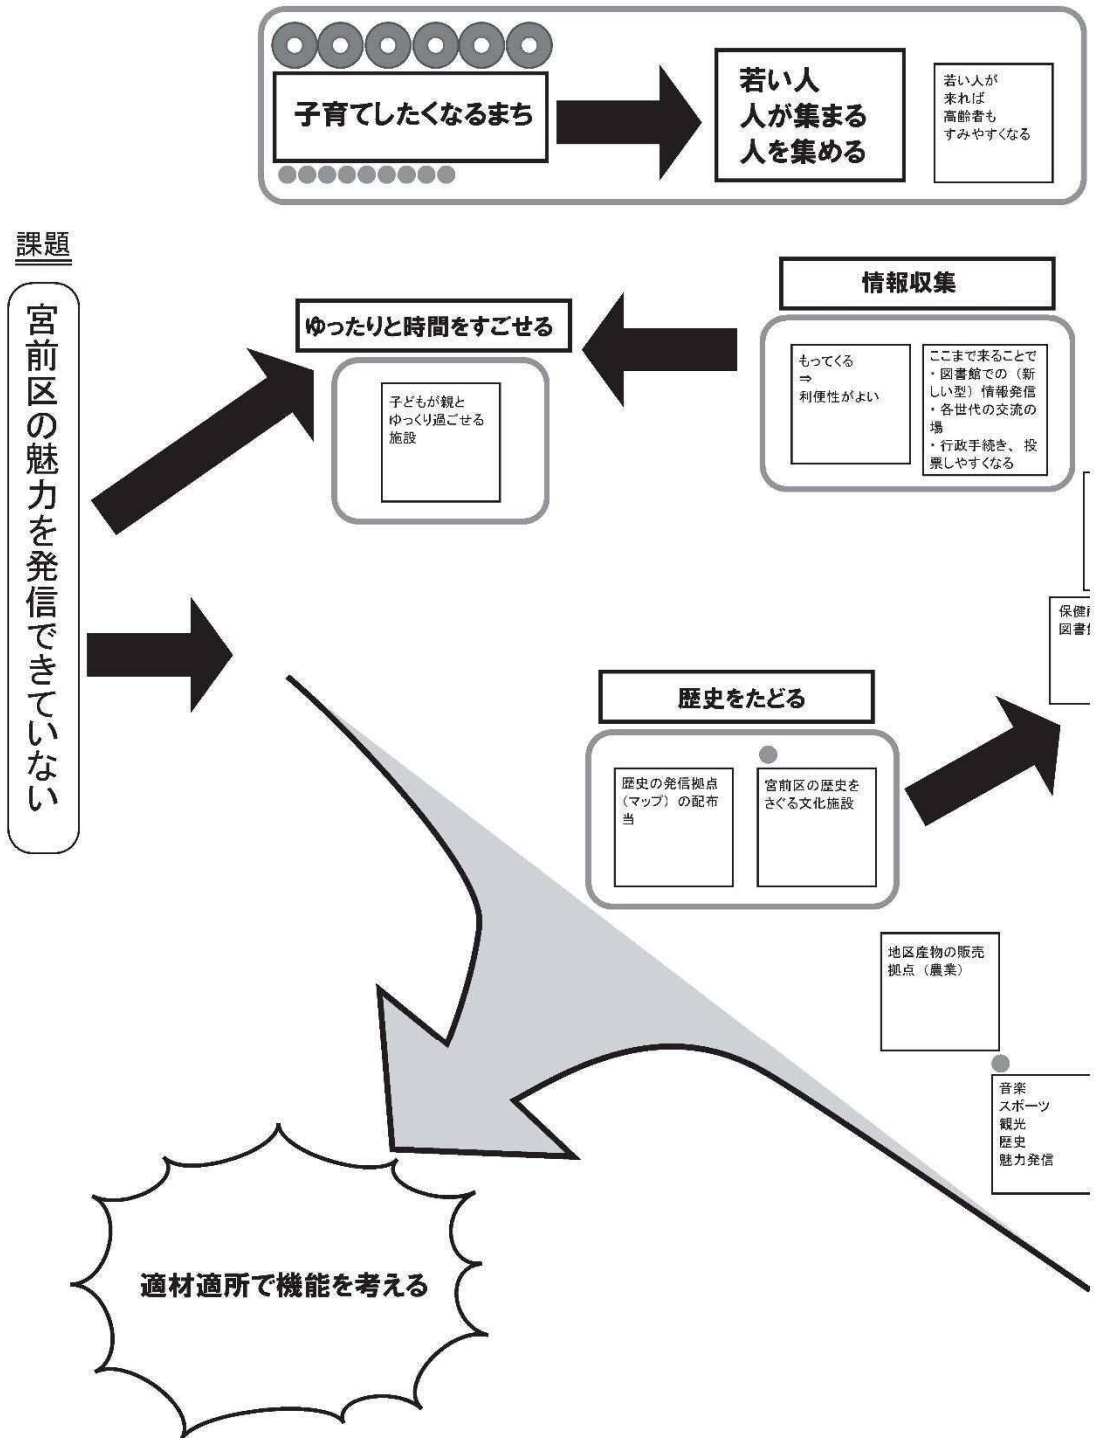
子育てしたくなるまち

若い人
人が集まる
人を集める

若い人が
来れば
高齢者も
すみやすくなる

課題

宮前区の魅力を発信できていない

ゆったりと時間をすごせる

子どもが親と
ゆっくり過ごせる
施設

情報収集

もってくる
⇒
利便性がよい

ここまで来ることで
・図書館での（新しい型）情報発信
・各世代の交流の場
・行政手続き、投票しやすくなる

保健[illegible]
図書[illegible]

歴史をたどる

歴史の発信拠点（マップ）の配布
当

宮前区の歴史を
さぐる文化施設

地区産物の販売
拠点（農業）

音楽
スポーツ
観光
歴史
魅力発信

適材適所で機能を考える